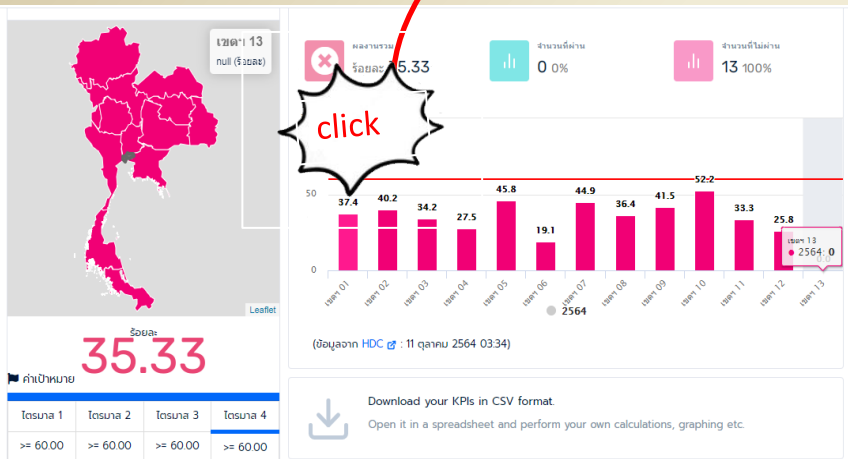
เขต• 13
null (ร้อยละ)

Leaflet

ร้อยละ
35.33

ค่าเป้าหมาย

| ไตรมาส 1 | ไตรมาส 2 | ไตรมาส 3 | ไตรมาส 4 |
|---|---|---|---|
| >= 60.00 | >= 60.00 | >= 60.00 | >= 60.00 |

ผลงานรวม
ร้อยละ 35.33

จำนวนที่ผ่าน
0 0%

จำนวนที่ไม่ผ่าน
13 100%

click

50
0

37.4 40.2 34.2 27.5 45.8 19.1 44.9 36.4 41.5 52.2 33.3 25.8

เขต 01 เขต 02 เขต 03 เขต 04 เขต 05 เขต 06 เขต 07 เขต 08 เขต 09 เขต 10 เขต 11 เขต 12 เขต 13

เขต• 13
2564: 0

2564

(ข้อมูลจาก HDC : 11 ตุลาคม 2564 03:34)

Download your KPIs in CSV format.
Open it in a spreadsheet and perform your own calculations, graphing etc.